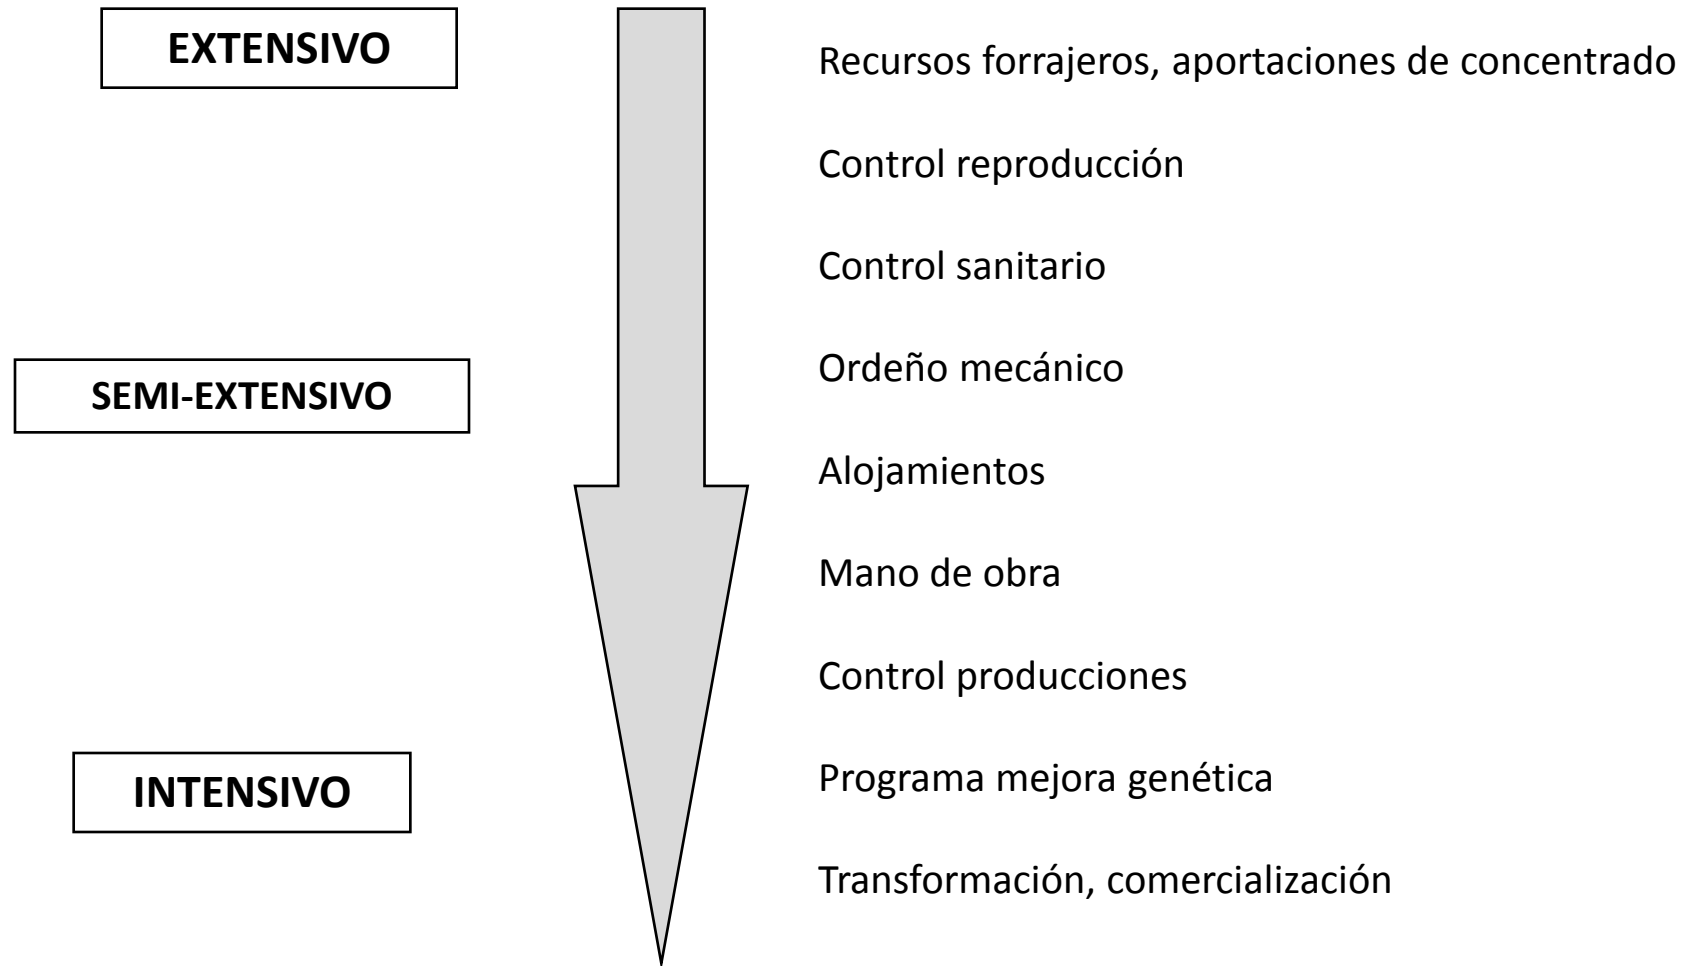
EXTENSIVO

SEMI-EXTENSIVO

INTENSIVO

Recursos forrajeros, aportaciones de concentrado

Control reproducción

Control sanitario

Ordeño mecánico

Alojamientos

Mano de obra

Control producciones

Programa mejora genética

Transformación, comercialización